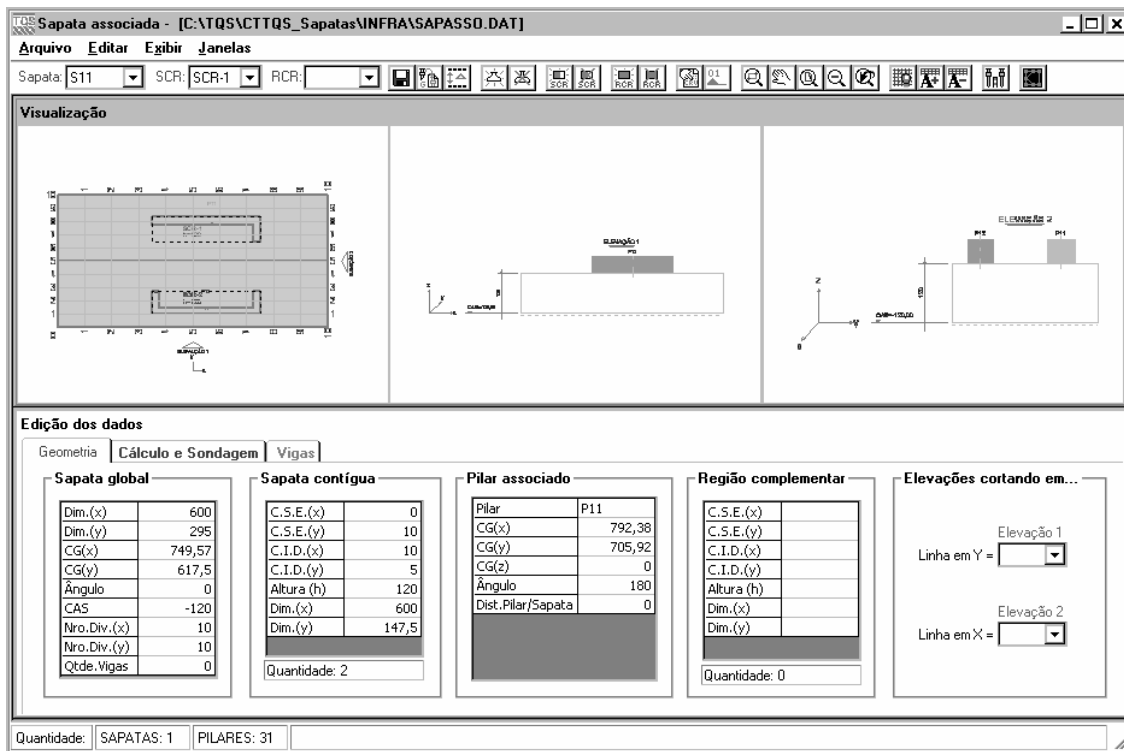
Sapata associada - [C:\TQS\CTTQS_Sapatas\INFRA\SAPASSO.DAT]

Arquivo Editar Exibir Janelas

Sapata: S11 SCR: SCR-1 RCR:

Visualização

ELEVAÇÃO 1

ELEVAÇÃO 2

P12 P11

Edição dos dados

Geometria Cálculo e Sondagem Vigas

Sapata global

| Dim.(x) | 600 |
|---|---|
| Dim.(y) | 295 |
| CG(x) | 749,57 |
| CG(y) | 617,5 |
| Ângulo | 0 |
| CAS | -120 |
| Nro.Div.(x) | 10 |
| Nro.Div.(y) | 10 |
| Qtde.Vigas | 0 |

Sapata contígua

| C.S.E.(x) | 0 |
|---|---|
| C.S.E.(y) | 10 |
| C.I.D.(x) | 10 |
| C.I.D.(y) | 5 |
| Altura (h) | 120 |
| Dim.(x) | 600 |
| Dim.(y) | 147,5 |

Quantidade: 2

Pilar associado

| Pilar | P11 |
|---|---|
| CG(x) | 792,38 |
| CG(y) | 705,92 |
| CG(z) | 0 |
| Ângulo | 180 |
| Dist.Pilar/Sapata | 0 |

Região complementar

| C.S.E.(x) | |
|---|---|
| C.S.E.(y) | |
| C.I.D.(x) | |
| C.I.D.(y) | |
| Altura (h) | |
| Dim.(x) | |
| Dim.(y) | |

Quantidade: 0

Elevações cortando em...

Elevação 1
Linha em Y =

Elevação 2
Linha em X =

Quantidade: SAPATAS: 1 PILARES: 31